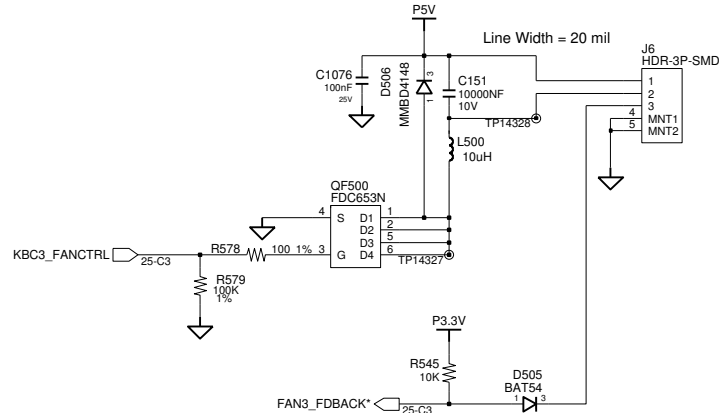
P5V

Line Width = 20 mil

J6
HDR-3P-SMD

C1076
100nF
25V

D506
MMBD4148

C151
10000NF
10V

1
3

1
2
3
4
5
MNT1
MNT2

TP14328

L500
10uH

QF500
FDC653N

4
S
G
D1
D2
D3
D4
1
2
5
6
3

KBC3_FANCTRL
25-C3
R578
100 1%

TP14327

R579
100K
1%

P3.3V

R545
10K

D505
BAT54

FAN3_FDBACK*
25-C3
1
3